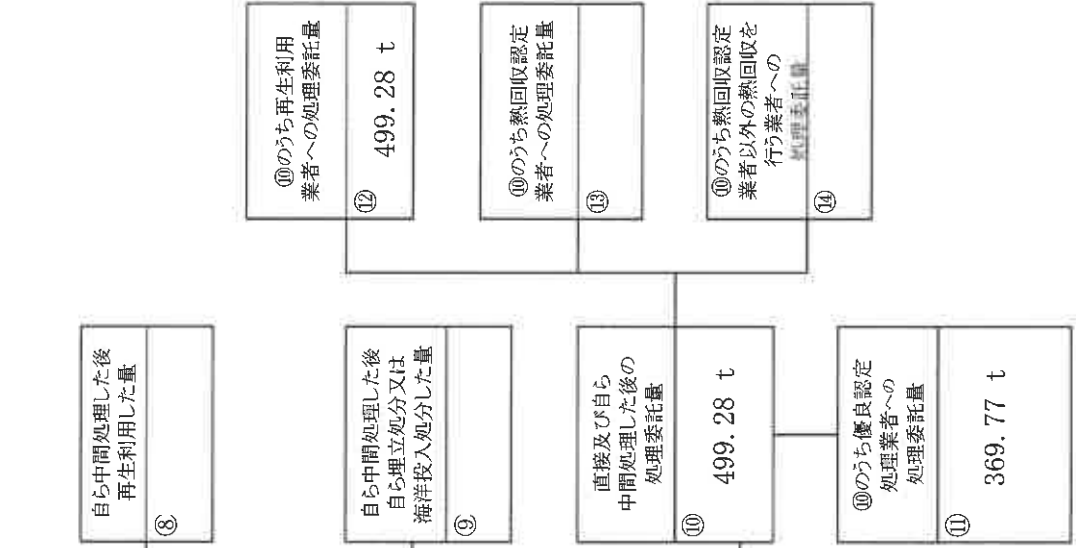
⑩のうち再生利用業者への処理委託量
⑫
499.28 t

⑩のうち熱回収認定業者への処理委託量
⑬

⑩のうち熱回収認定業者以外の熱回収を行う業者への処理委託量
⑭

自ら中間処理した後再生利用した量
⑧

自ら中間処理した後自ら埋立処分又は海洋投入処分した量
⑨

直接及び自ら中間処理した後の処理委託量
⑩
499.28 t

⑩のうち優良認定処理業者への処理委託量
⑪
369.77 t